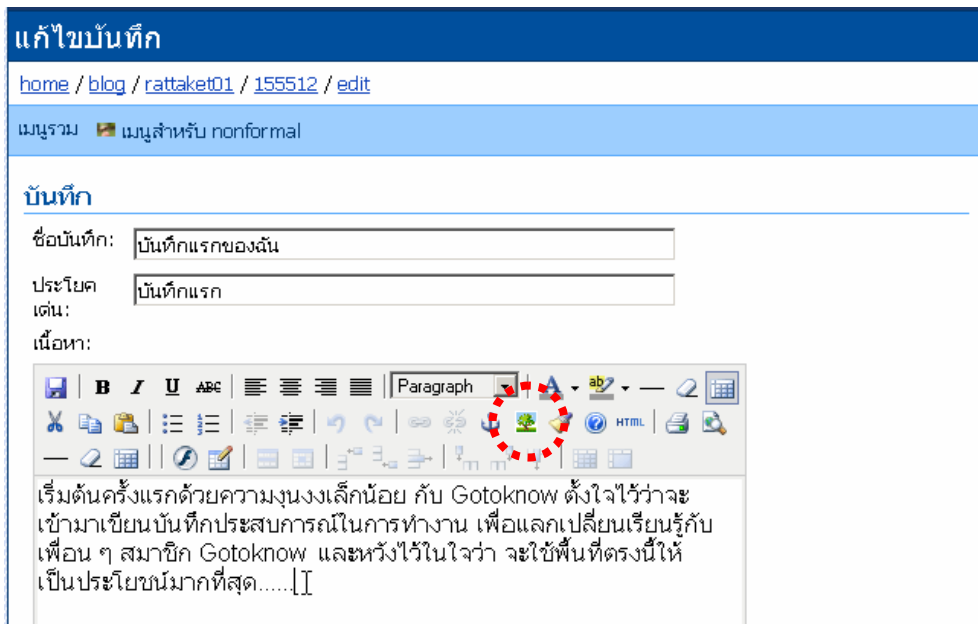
แก้ไขบันทึก

home / blog / rattaket01 / 155512 / edit

เมนูรวม เมนูสำหรับ nonformal

บันทึก

ชื่อบันทึก: บันทึกแรกของฉัน

ประโยคเด่น: บันทึกแรก

เนื้อหา:

B I U ABC Paragraph A HTML

เริ่มต้นครั้งแรกด้วยความงุนงงเล็กน้อย กับ Gotoknow ตั้งใจไว้ว่าจะเข้ามาเขียนบันทึกประสบการณ์ในการทำงาน เพื่อแลกเปลี่ยนเรียนรู้กับเพื่อน ๆ สมาชิก Gotoknow และหวังไว้ในใจว่า จะใช้พื้นที่ตรงนี้ให้เป็นประโยชน์มากที่สุด......